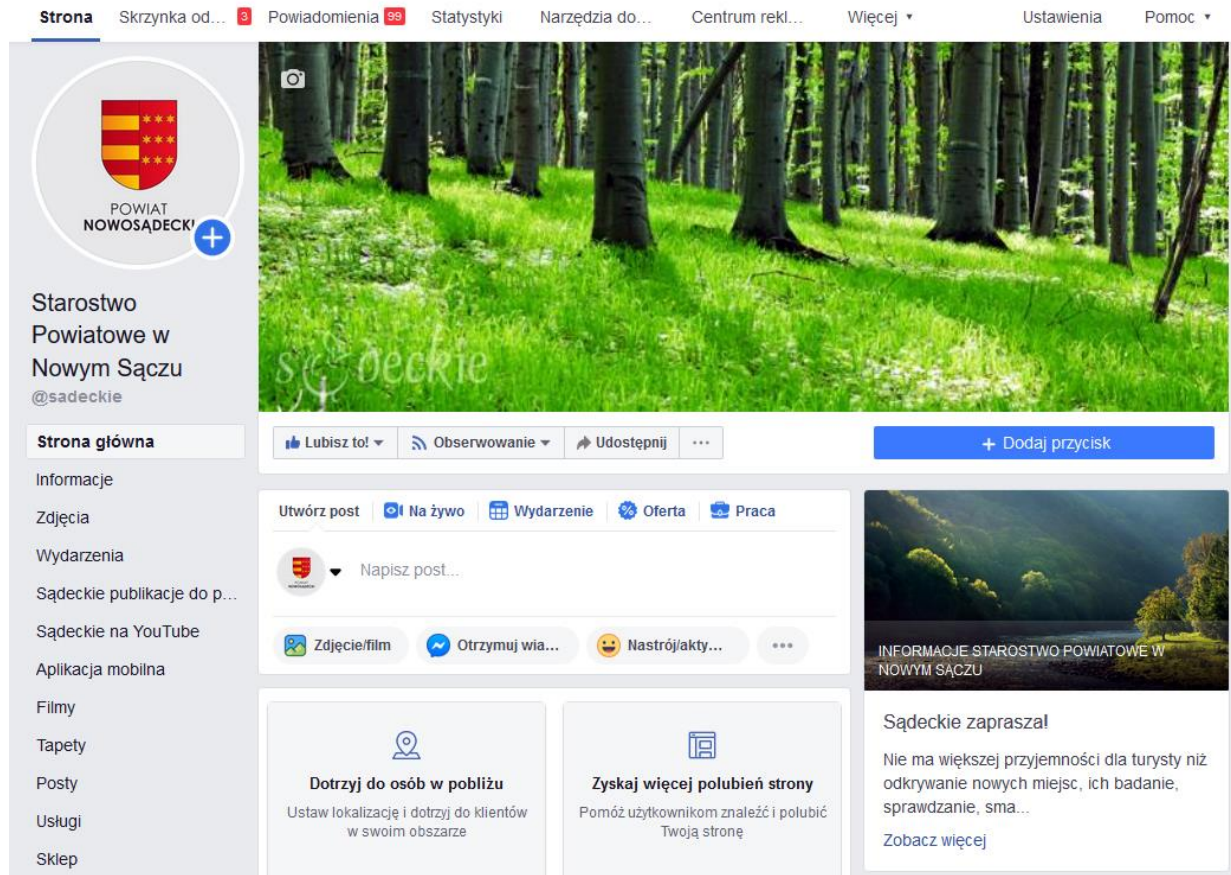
Strona Skrzynka od... 3 Powiadomienia 99 Statystyki Narzędzia do... Centrum rekl... Więcej ▾ Ustawienia Pomoc ▾

POWIAT NOWOSĄDECKI

Starostwo Powiatowe w Nowym Sączu
@sadeckie

Strona główna
Informacje
Zdjęcia
Wydarzenia
Sądeckie publikacje do p...
Sądeckie na YouTube
Aplikacja mobilna
Filmy
Tapety
Posty
Usługi
Sklep

sądeckie

Lubisz to! ▾ Obserwowanie ▾ Udostępnij ···

+ Dodaj przycisk

Utwórz post Na żywo Wydarzenie Oferta Praca

Napisz post...

Zdjęcie/film Otrzymuj wia... Nastrój/akty... ···

Dotrzyj do osób w pobliżu
Ustaw lokalizację i dotrzyj do klientów w swoim obszarze

Zyskaj więcej polubień strony
Pomóż użytkownikom znaleźć i polubić Twoją stronę

INFORMACJE STAROSTWO POWIATOWE W NOWYM SĄCZU

Sądeckie zaprasza!
Nie ma większej przyjemności dla turysty niż odkrywanie nowych miejsc, ich badanie, sprawdzanie, sma...
Zobacz więcej